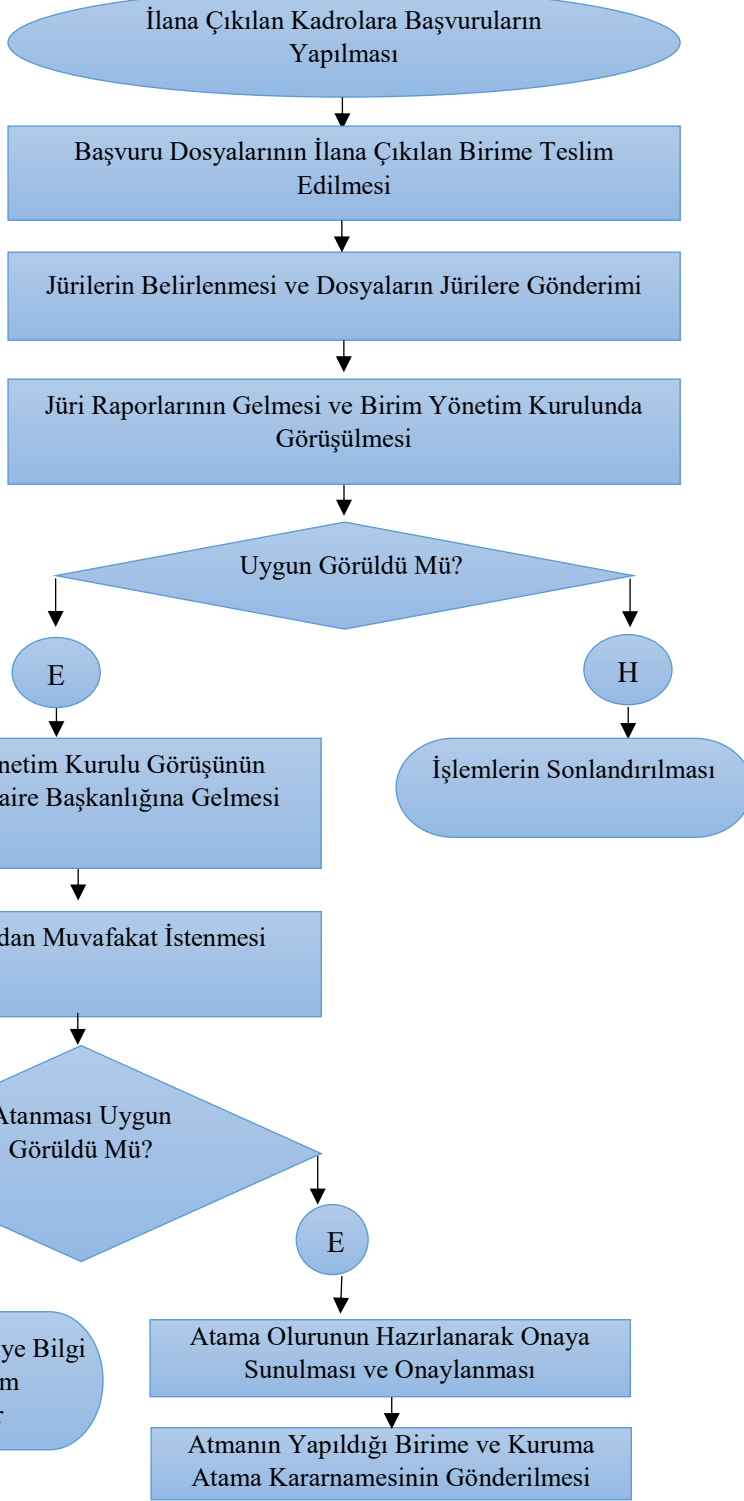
İlana Çıkılan Kadrolara Başvuruların Yapılması

Başvuru Dosyalarının İlana Çıkılan Birime Teslim Edilmesi

Jürilerin Belirlenmesi ve Dosyaların Jürilere Gönderimi

Jüri Raporlarının Gelmesi ve Birim Yönetim Kurulunda Görüşülmesi

Uygun Görüldü Mü?

E

H

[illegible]netim Kurulu Görüşünün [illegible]aire Başkanlığına Gelmesi

İşlemlerin Sonlandırılması

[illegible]dan Muvafakat İstenmesi

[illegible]Atanması Uygun Görüldü Mü?

E

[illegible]ye Bilgi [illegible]m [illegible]

Atama Olurunun Hazırlanarak Onaya Sunulması ve Onaylanması

Atmanın Yapıldığı Birime ve Kuruma Atama Kararnamesinin Gönderilmesi